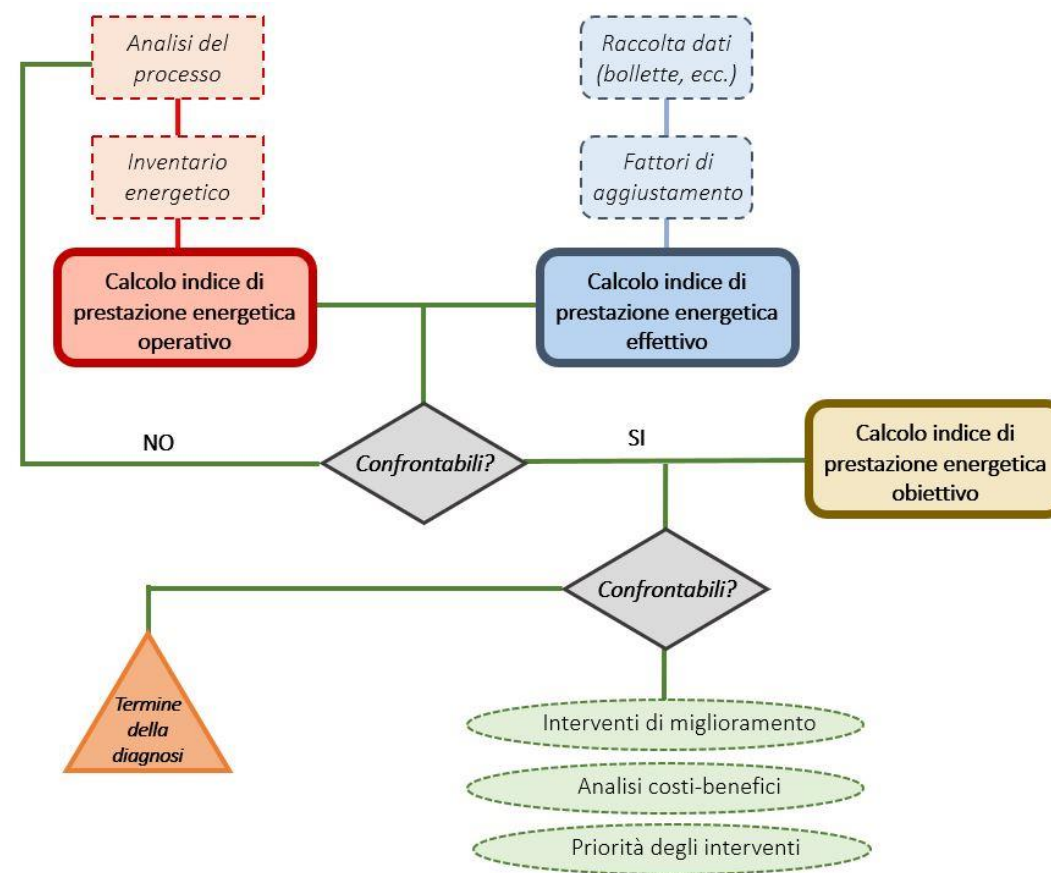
Analisi del processo

Raccolta dati (bollette, ecc.)

Inventario energetico

Fattori di aggiustamento

Calcolo indice di prestazione energetica operativo

Calcolo indice di prestazione energetica effettivo

NO

Confrontabili?

SI

Calcolo indice di prestazione energetica obiettivo

Confrontabili?

Termine della diagnosi

Interventi di miglioramento

Analisi costi-benefici

Priorità degli interventi